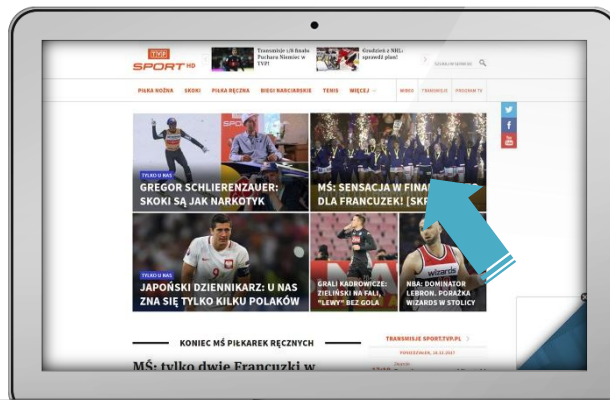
TVP SPORT HD

Transmisje 1/8 finału Pucharu Niemiec w TVP!

Gradzień z NHL: sprawdź plan!

SZUKAJ W SERWISIE

PIŁKA NOŻNA SKOKI PIŁKA RĘCZNA BIEGI NARCIARSKIE TENIS WIĘCEJ

WIDEO TRANSMISJE PROGRAM TV

TYLKO U NAS

GREGOR SCHLIERENZAUER: SKOKI SĄ JAK NARKOTYK

MŚ: SENSACJA W FINA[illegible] DLA FRANCUZEK! [SK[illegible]

TYLKO U NAS

JAPOŃSKI DZIENNIKARZ: U NAS ZNA SIĘ TYLKO KILKU POLAKÓW

GRALI KADROWICZE: ZIELIŃSKI NA FALI, "LEWY" BEZ GOLA

NBA: DOMINATOR LEBRON. PORAŻKA WIZARDS W STOLICY

KONIEC MŚ PIŁKAREK RĘCZNYCH

TRANSMISJE SPORT.TVP.PL

MŚ: tylko dwie Francuzki w